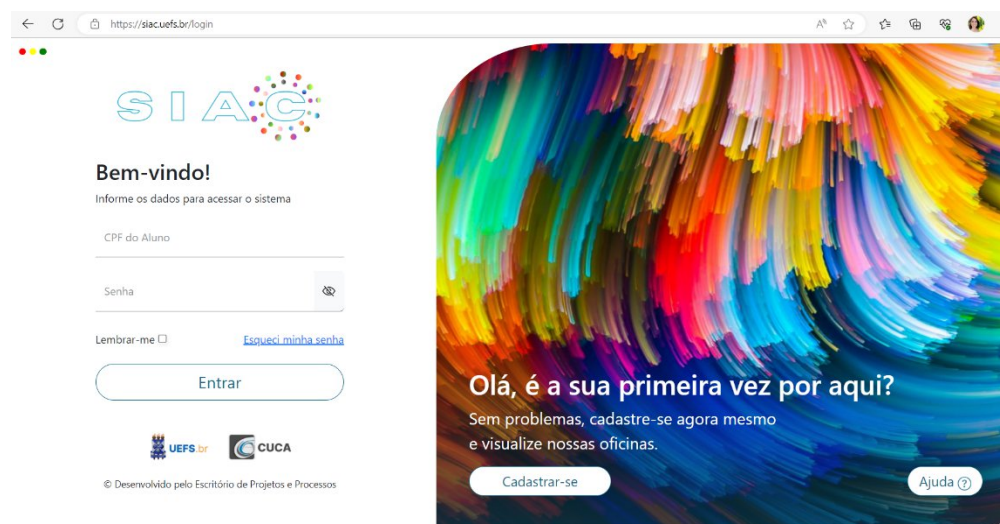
https://siac.uefs.br/login

SIAC

Bem-vindo!

Informe os dados para acessar o sistema

CPF do Aluno

Senha

Lembrar-me

Esqueci minha senha

Entrar

UEFS.br CUCA

© Desenvolvido pelo Escritório de Projetos e Processos

Olá, é a sua primeira vez por aqui?

Sem problemas, cadastre-se agora mesmo e visualize nossas oficinas.

Cadastrar-se

Ajuda ?